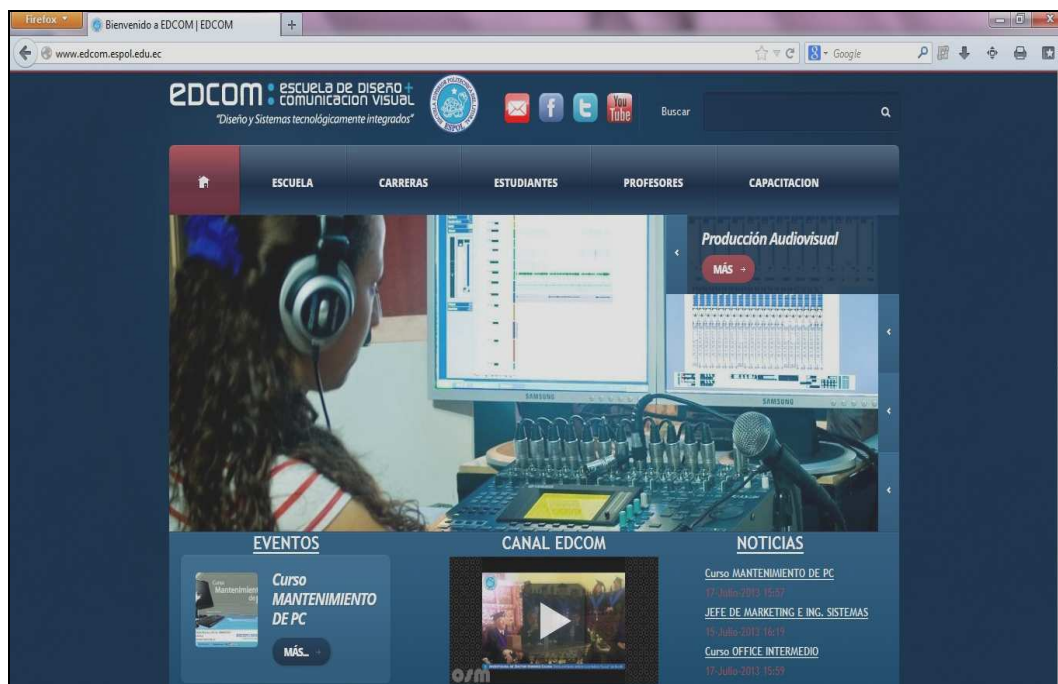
Firefox

Bienvenido a EDCOM | EDCOM

www.edcom.espol.edu.ec

Google

EDCOM : ESCUELA DE DISEÑO + COMUNICACION VISUAL

"Diseño y Sistemas tecnológicamente integrados"

ESPOL

You Tube

Buscar

ESCUELA

CARRERAS

ESTUDIANTES

PROFESORES

CAPACITACION

Producción Audiovisual

MÁS

SAMSUNG

SAMSUNG

EVENTOS

Curso MANTENIMIENTO DE PC

MÁS...

CANAL EDCOM

NOTICIAS

Curso MANTENIMIENTO DE PC

17-Julio-2013 15:57

JEFE DE MARKETING E ING. SISTEMAS

15-Julio-2013 16:19

Curso OFFICE INTERMEDIO

17-Julio-2013 15:59